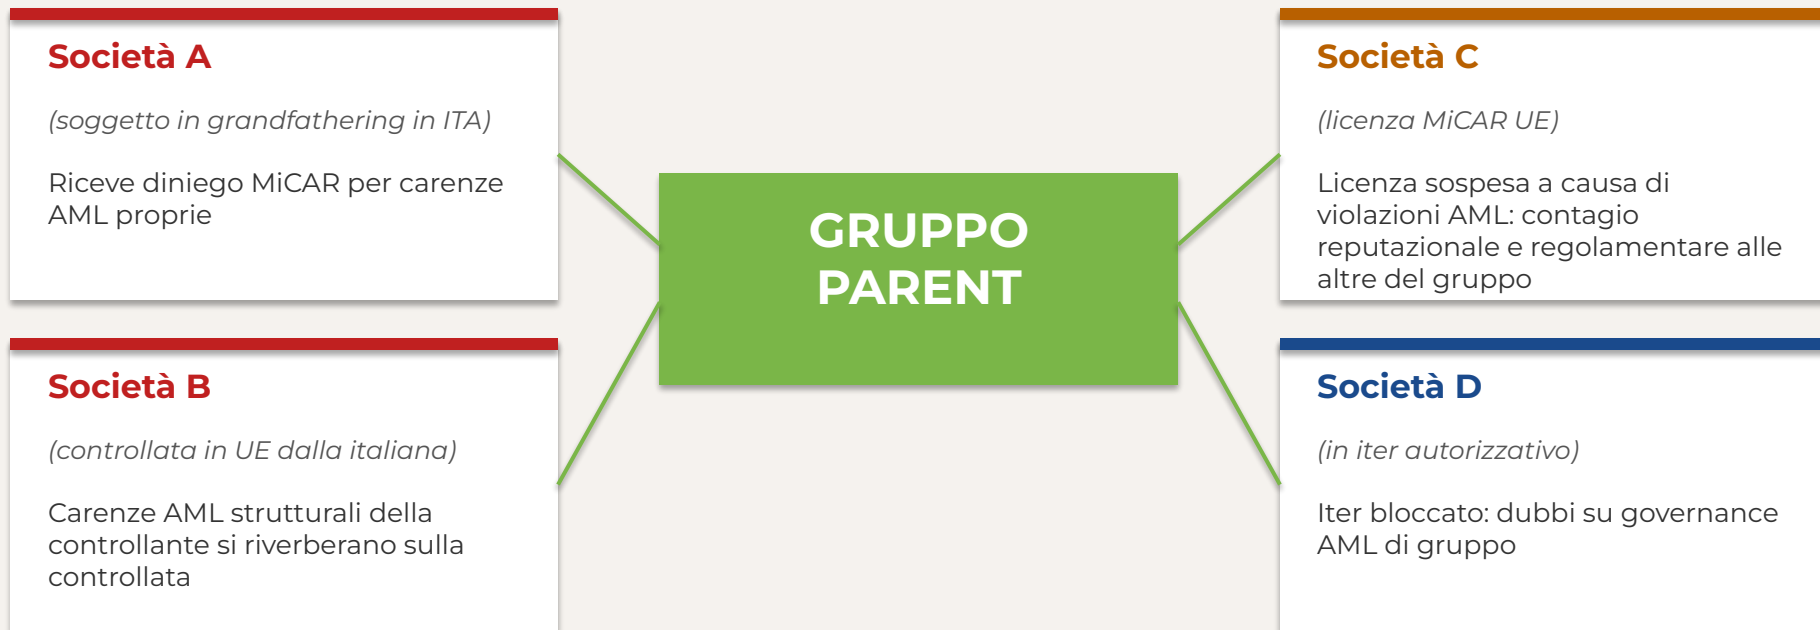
Società A

(soggetto in grandfathering in ITA)

Riceve diniego MiCAR per carenze AML proprie

Società B

(controllata in UE dalla italiana)

Carenze AML strutturali della controllante si riverberano sulla controllata

GRUPPO PARENT

Società C

(licenza MiCAR UE)

Licenza sospesa a causa di violazioni AML: contagio reputazionale e regolamentare alle altre del gruppo

Società D

(in iter autorizzativo)

Iter bloccato: dubbi su governance AML di gruppo